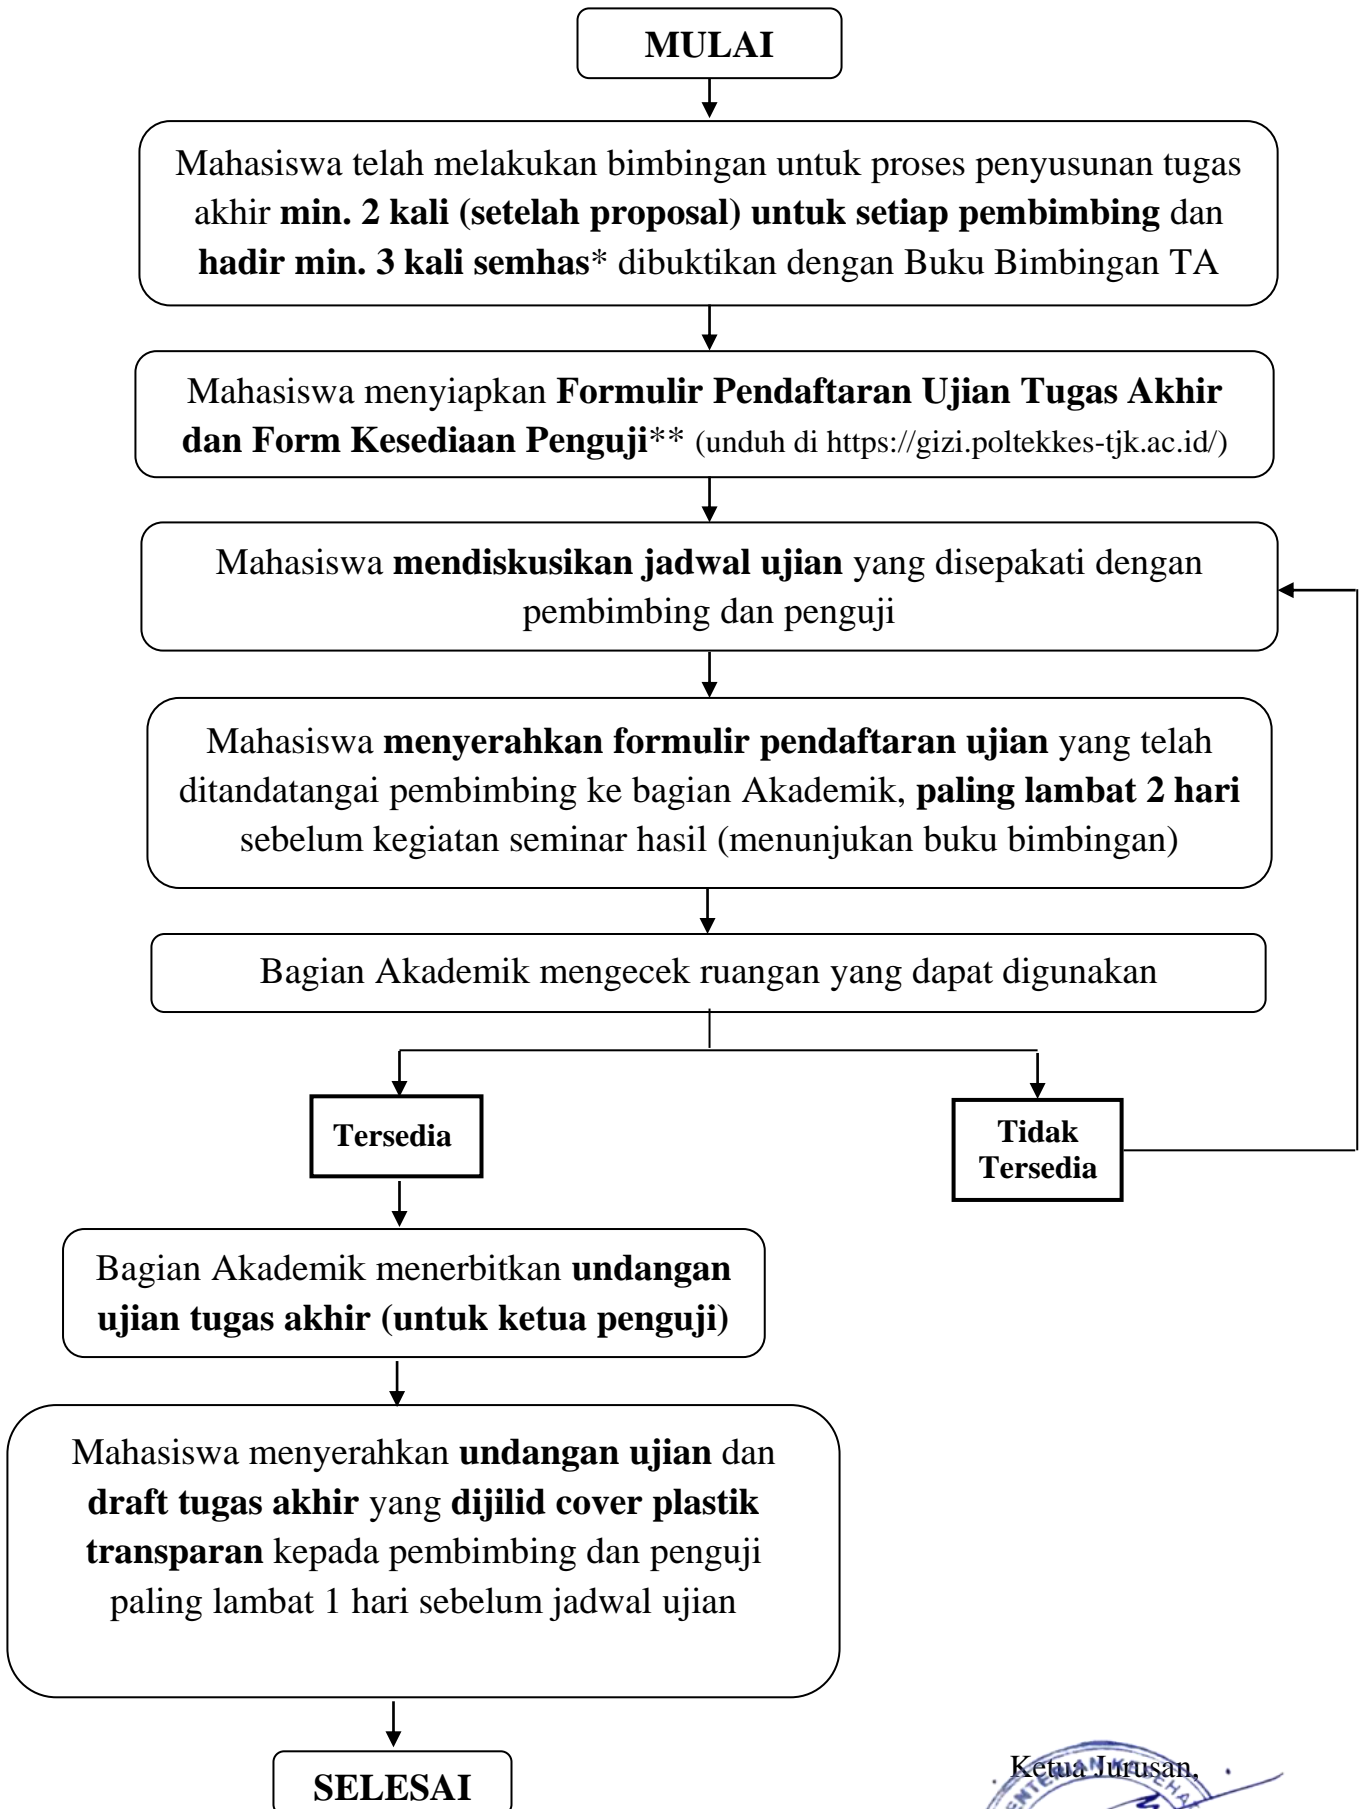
MULAI

Mahasiswa telah melakukan bimbingan untuk proses penyusunan tugas akhir min. 2 kali (setelah proposal) untuk setiap pembimbing dan hadir min. 3 kali semhas* dibuktikan dengan Buku Bimbingan TA

Mahasiswa menyiapkan Formulir Pendaftaran Ujian Tugas Akhir dan Form Kesediaan Penguji** (unduh di https://gizi.poltekkes-tjk.ac.id/)

Mahasiswa mendiskusikan jadwal ujian yang disepakati dengan pembimbing dan penguji

Mahasiswa menyerahkan formulir pendaftaran ujian yang telah ditandatangai pembimbing ke bagian Akademik, paling lambat 2 hari sebelum kegiatan seminar hasil (menunjukan buku bimbingan)

Bagian Akademik mengecek ruangan yang dapat digunakan

Tersedia

Tidak Tersedia

Bagian Akademik menerbitkan undangan ujian tugas akhir (untuk ketua penguji)

Mahasiswa menyerahkan undangan ujian dan draft tugas akhir yang dijilid cover plastik transparan kepada pembimbing dan penguji paling lambat 1 hari sebelum jadwal ujian

SELESAI

Ketua Jurusan,